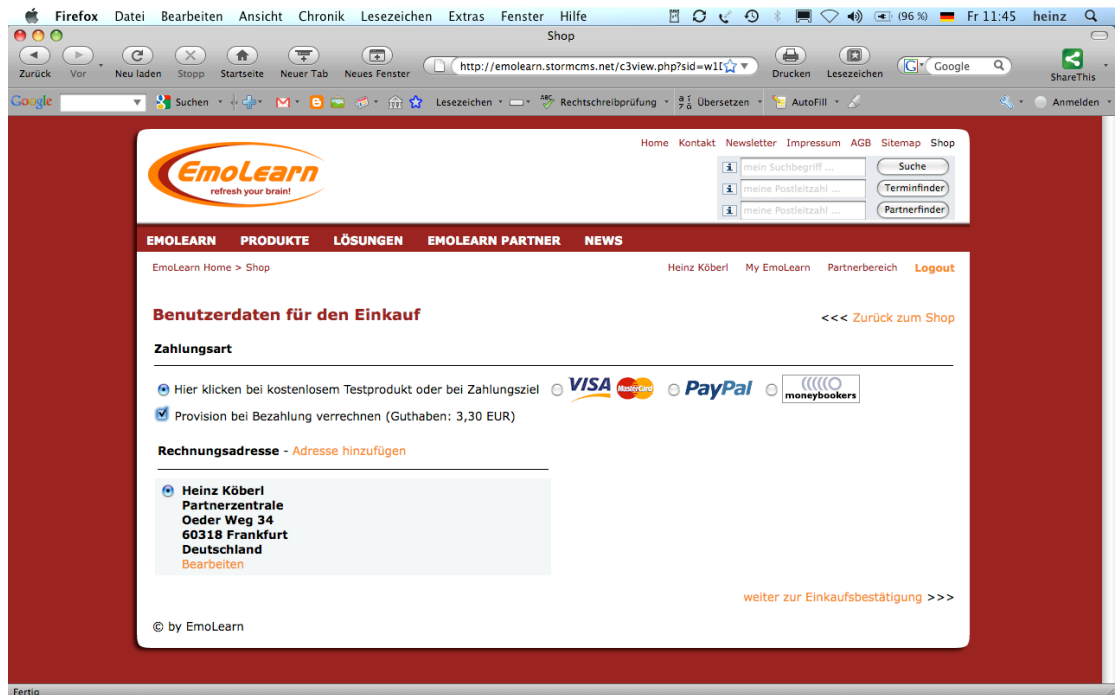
Firefox Datei Bearbeiten Ansicht Chronik Lesezeichen Extras Fenster Hilfe (96 %) Fr 11:45 heinz

Shop

Zurück Vor Neu laden Stopp Startseite Neuer Tab Neues Fenster http://emolearn.stormcms.net/c3view.php?sid=w1I Drucken Lesezeichen Google ShareThis

Google Suchen Lesezeichen Rechtschreibprüfung Übersetzen AutoFill Anmelden

Home Kontakt Newsletter Impressum AGB Sitemap Shop

EmoLearn refresh your brain!

mein Suchbegriff ... Suche
meine Postleitzahl ... Terminfinder
meine Postleitzahl ... Partnerfinder

EMOLEARN PRODUKTE LÖSUNGEN EMOLEARN PARTNER NEWS

EmoLearn Home > Shop

Heinz Köberl My EmoLearn Partnerbereich Logout

Benutzerdaten für den Einkauf

<<< Zurück zum Shop

Zahlungsart

Hier klicken bei kostenlosem Testprodukt oder bei Zahlungsziel VISA MasterCard PayPal moneybookers

Provision bei Bezahlung verrechnen (Guthaben: 3,30 EUR)

Rechnungsadresse - Adresse hinzufügen

Heinz Köberl
Partnerzentrale
Oeder Weg 34
60318 Frankfurt
Deutschland
Bearbeiten

weiter zur Einkaufsbestätigung >>>

© by EmoLearn

Fertig